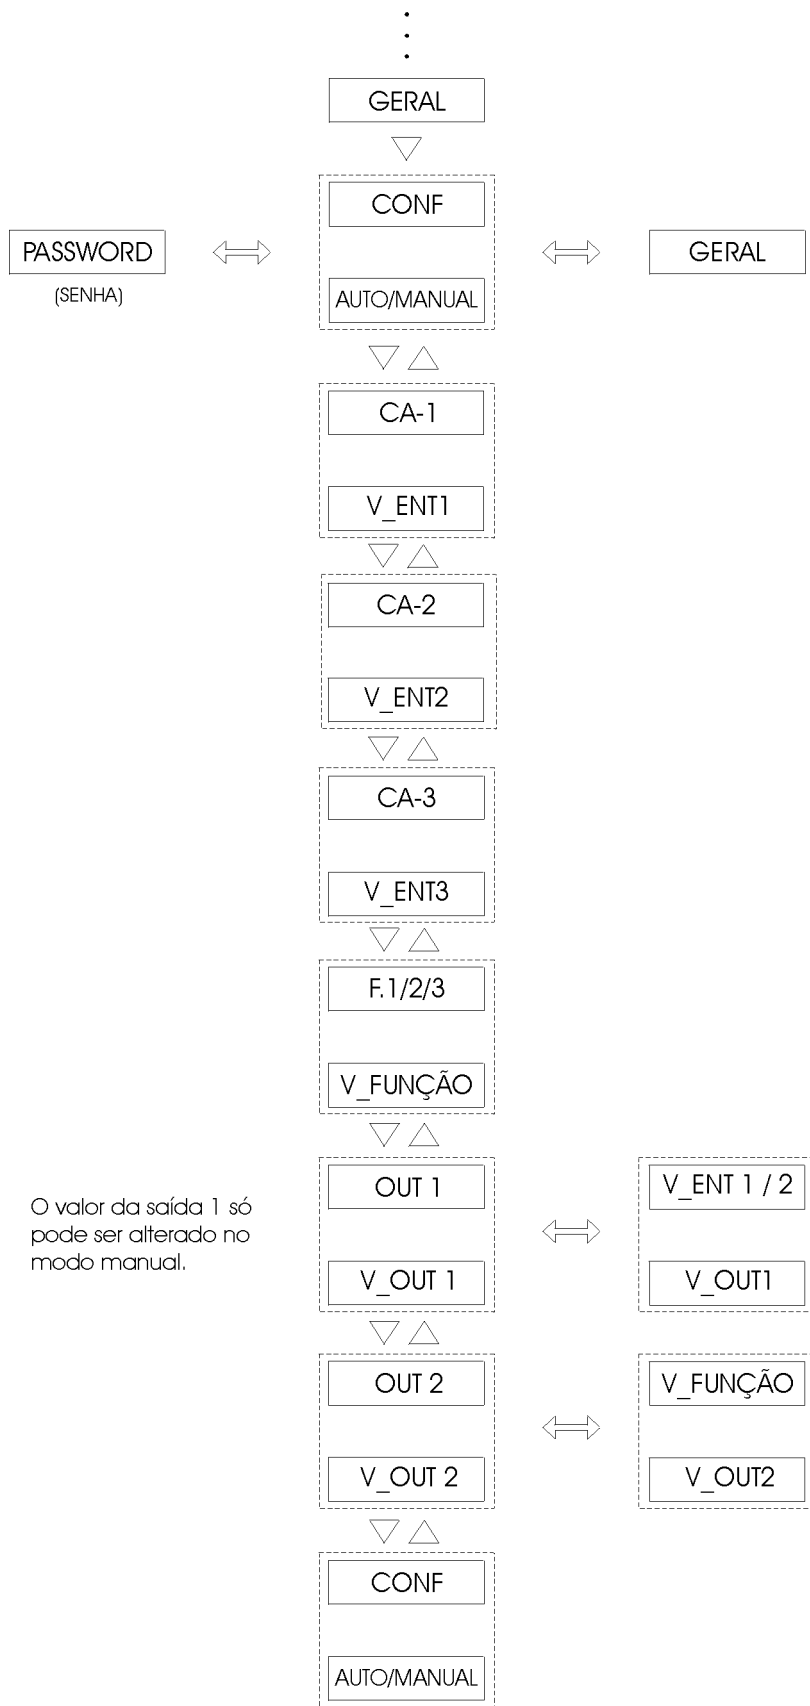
GERAL

PASSWORD
(SENHA)

CONF

AUTO/MANUAL

GERAL

CA-1

V_ENT1

CA-2

V_ENT2

CA-3

V_ENT3

F.1/2/3

V_FUNÇÃO

O valor da saída 1 só pode ser alterado no modo manual.

OUT 1

V_OUT 1

V_ENT 1 / 2

V_OUT1

OUT 2

V_OUT 2

V_FUNÇÃO

V_OUT2

CONF

AUTO/MANUAL